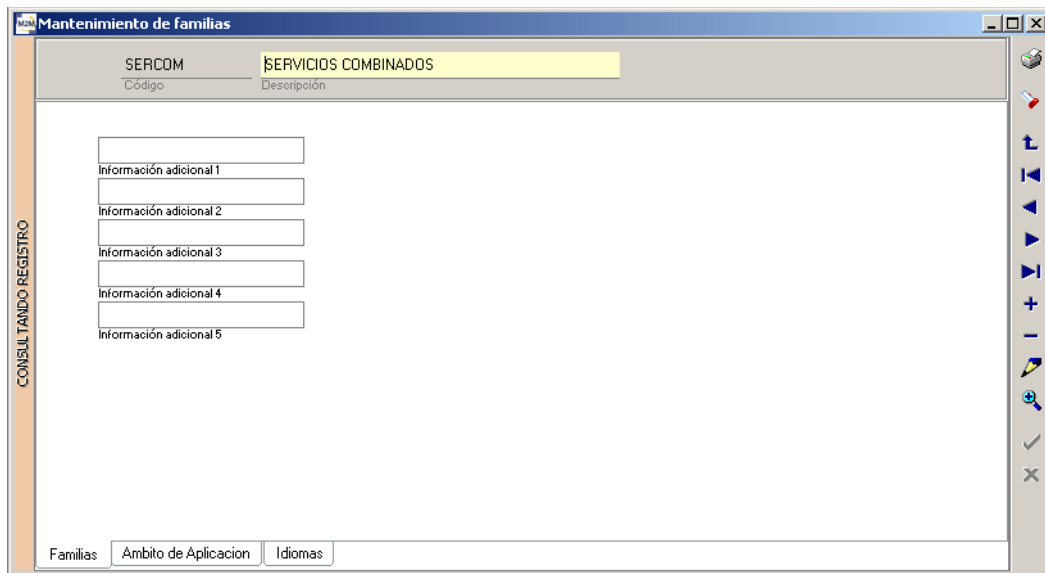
Mantenimiento de familias

SERCOM
Código

SERVICIOS COMBINADOS
Descripción

CONSULTANDO REGISTRO

Información adicional 1

Información adicional 2

Información adicional 3

Información adicional 4

Información adicional 5

Familias | Ambito de Aplicacion | Idiomas